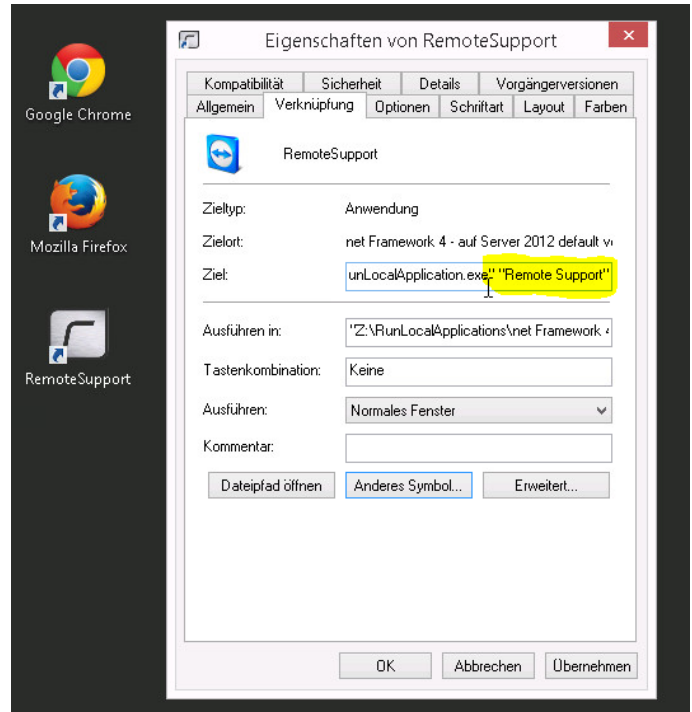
Google Chrome

Mozilla Firefox

RemoteSupport

Eigenschaften von RemoteSupport

Kompatibilität | Sicherheit | Details | Vorgängerversionen
Allgemein | Verknüpfung | Optionen | Schriftart | Layout | Farben

RemoteSupport

Zieltyp: Anwendung

Zielort: net Framework 4 - auf Server 2012 default v

Ziel: unLocalApplication.exe" "Remote Support"

Ausführen in: "Z:\RunLocalApplications\net Framework

Tastenkombination: Keine

Ausführen: Normales Fenster

Kommentar:

Dateipfad öffnen | Anderes Symbol... | Erweitert...

OK | Abbrechen | Übernehmen